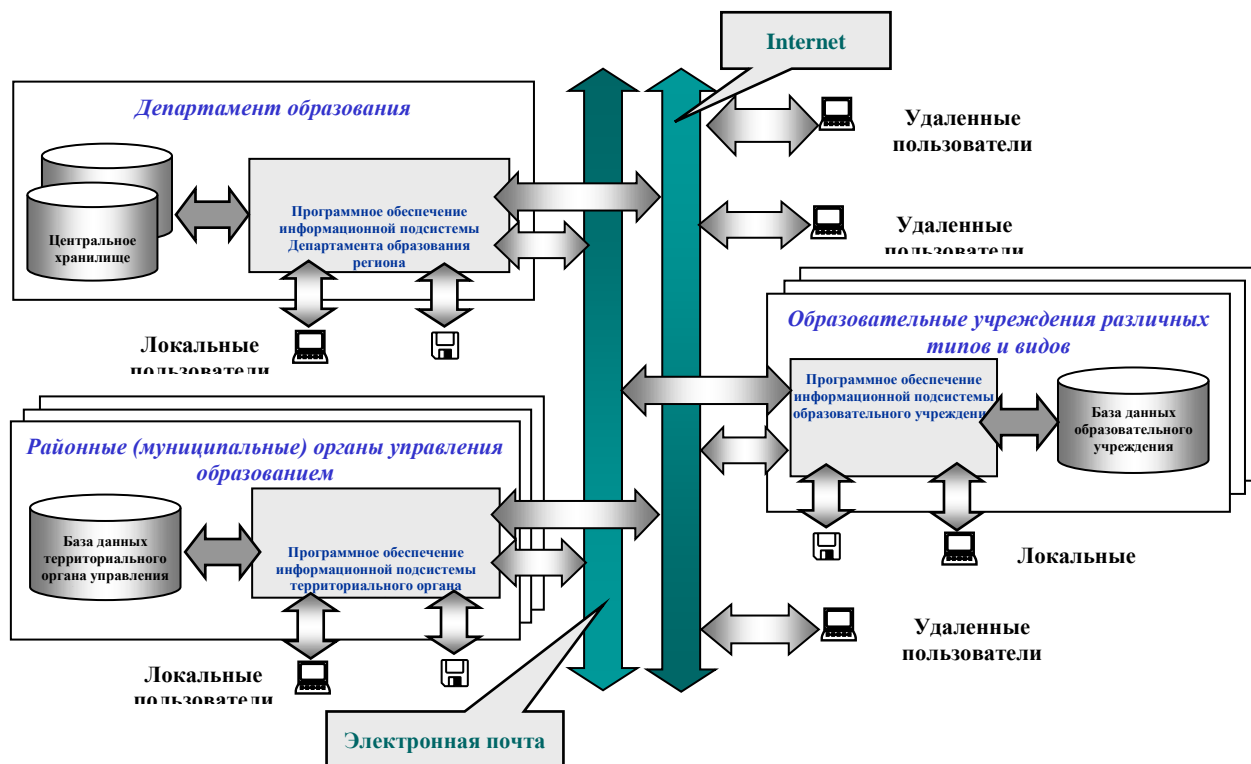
Internet

Департамент образования

Центральное хранилище

Программное обеспечение информационной подсистемы Департамента образования региона

Удаленные пользователи

Удаленные пользователи

Локальные пользователи

Образовательные учреждения различных типов и видов

Программное обеспечение информационной подсистемы образовательного учреждени

База данных образовательного учреждения

Районные (муниципальные) органы управления образованием

База данных территориального органа управления

Программное обеспечение информационной подсистемы территориального органа

Локальные

Удаленные пользователи

Локальные пользователи

Электронная почта